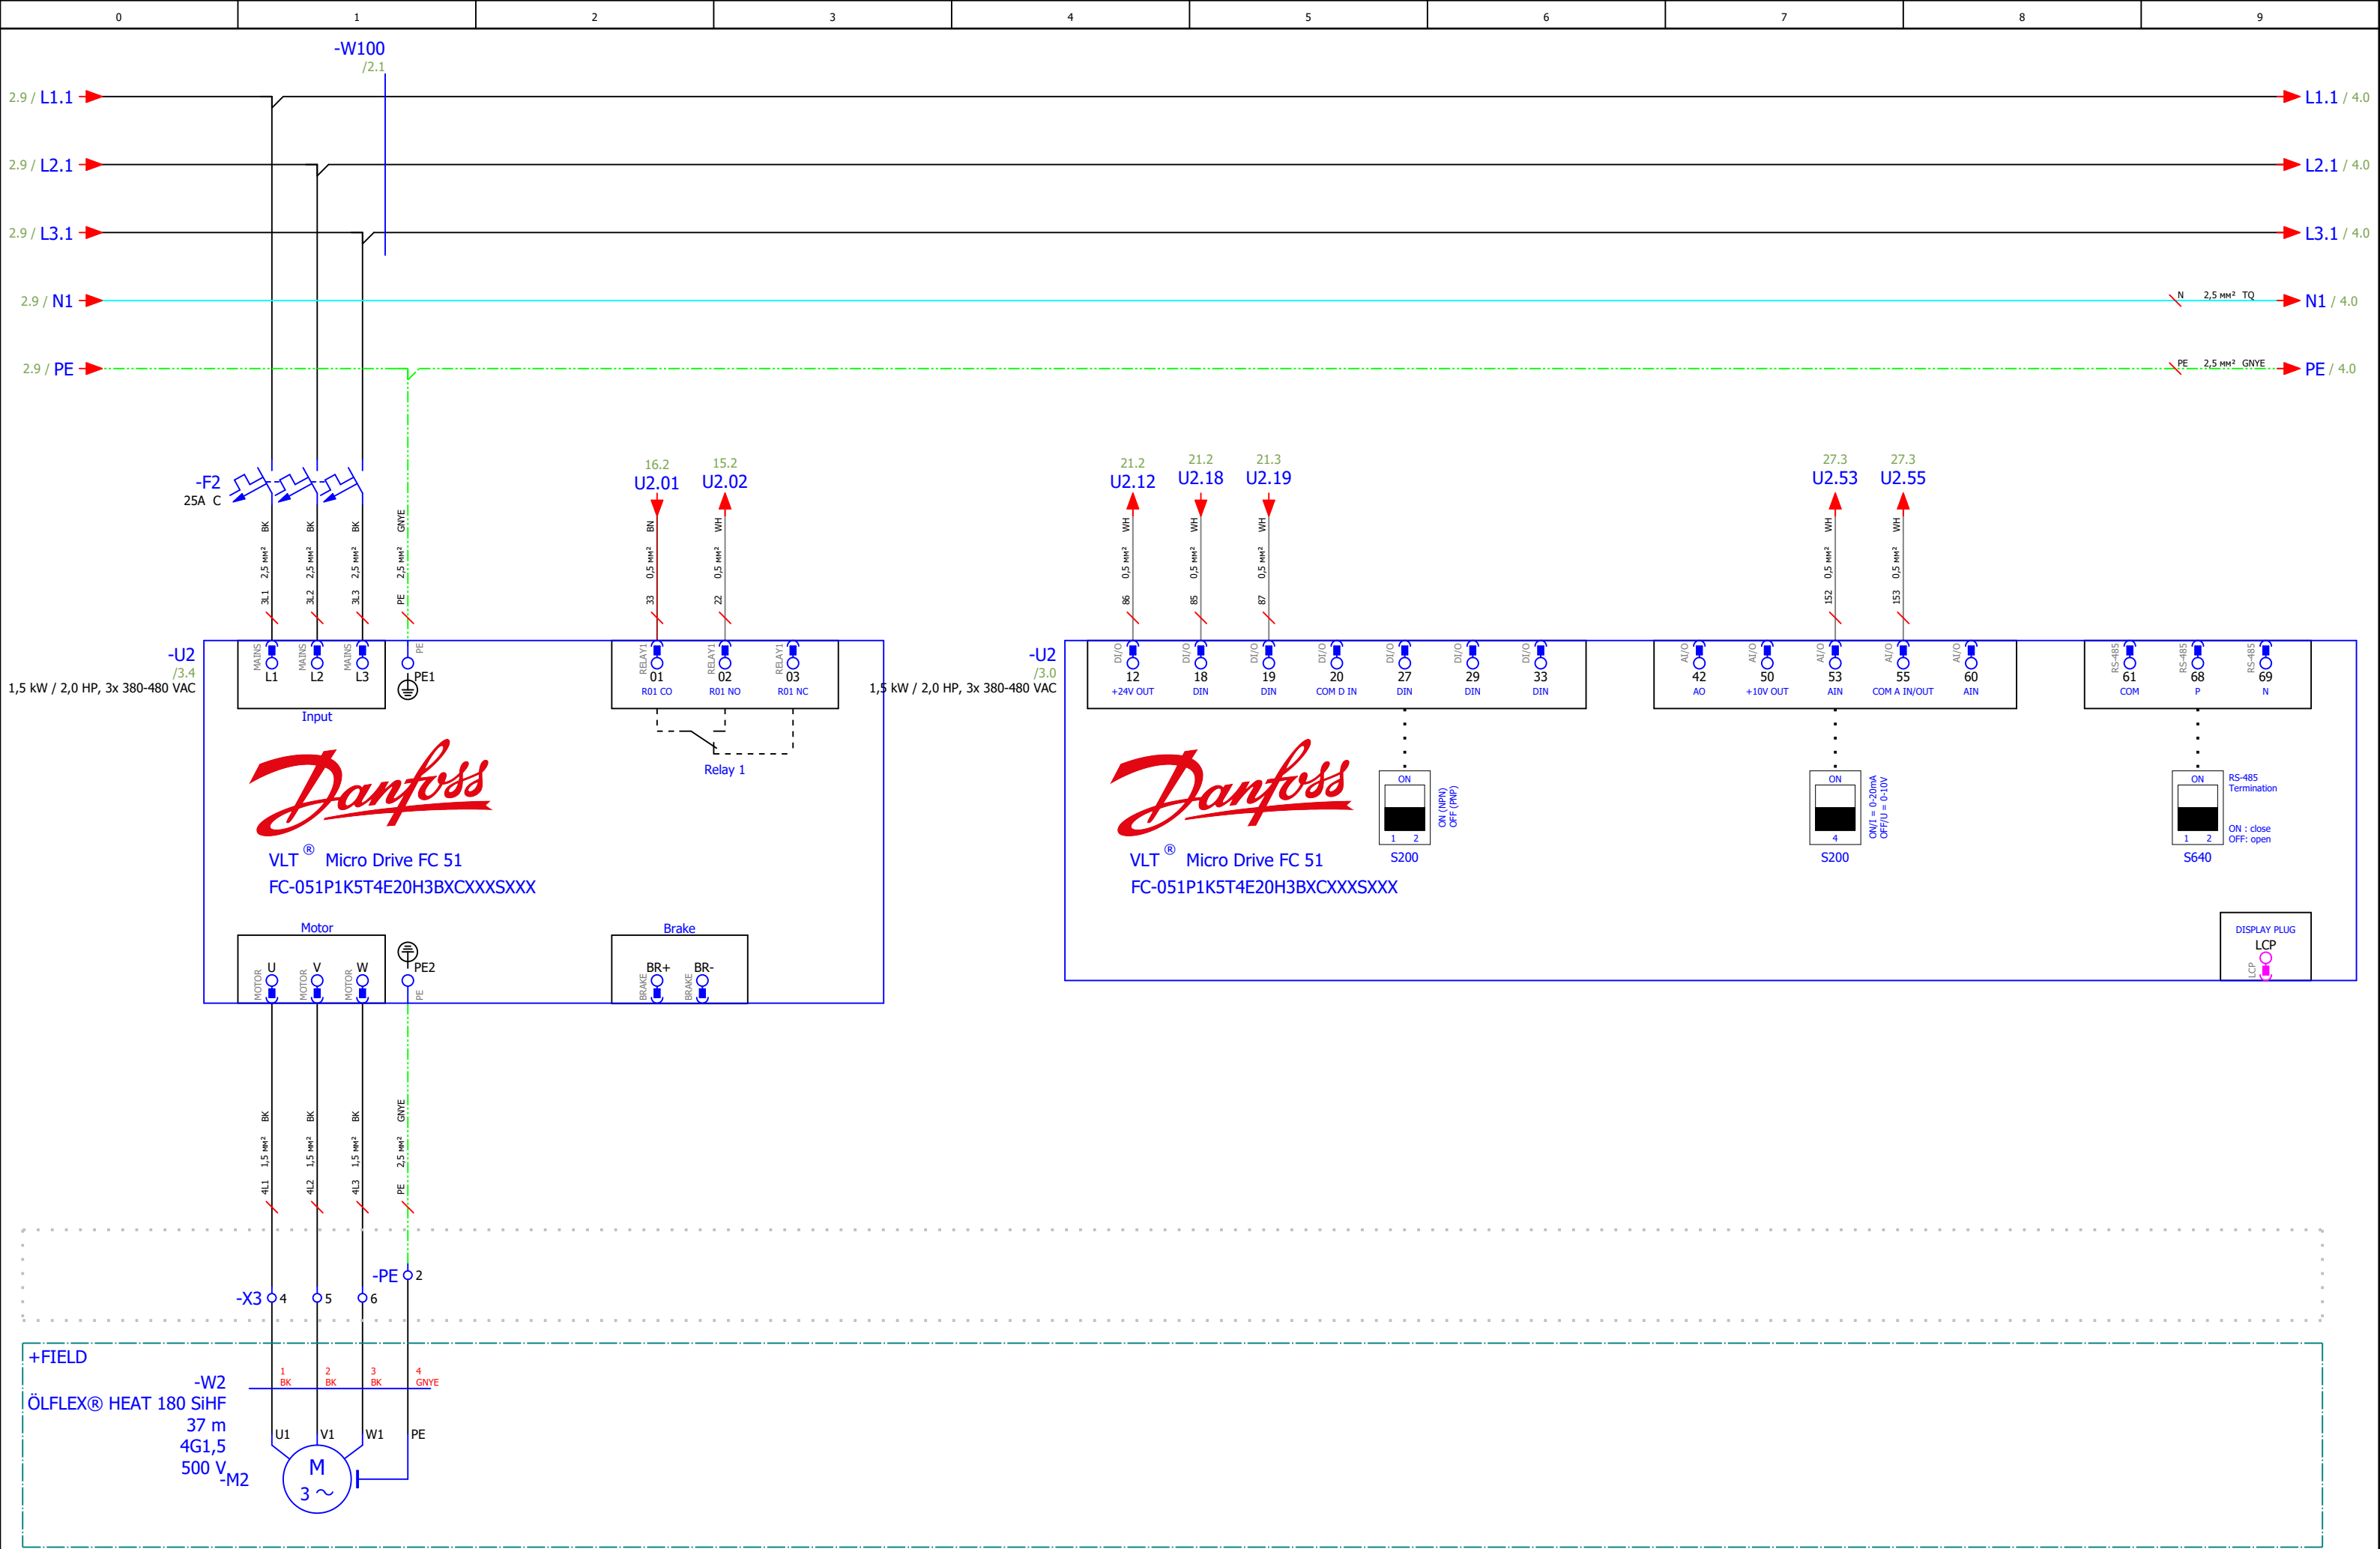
0 1 2 3 4 5 6 7 8 9

-W100
/2.1

2.9 / L1.1
2.9 / L2.1
2.9 / L3.1
2.9 / N1
2.9 / PE

L1.1 / 4.0
L2.1 / 4.0
L3.1 / 4.0
N 2,5 мм² TQ
N1 / 4.0
PE 2,5 мм² GNYE
PE / 4.0

-F2
25A C

BK 2,5 мм² 3L1
BK 2,5 мм² 3L2
BK 2,5 мм² 3L3
GNYE 2,5 мм² PE

16.2
U2.01
15.2
U2.02
BN 0,5 мм² 33
WH 0,5 мм² 22

21.2
U2.12
21.2
U2.18
21.3
U2.19
WH 0,5 мм² 86
WH 0,5 мм² 85
WH 0,5 мм² 87

27.3
U2.53
27.3
U2.55
WH 0,5 мм² 152
WH 0,5 мм² 153

-U2
/3.4
1,5 kW / 2,0 HP, 3x 380-480 VAC

MAINS L1
MAINS L2
MAINS L3
PE PE1
Input

RELAY1 01 R01 CO
RELAY1 02 R01 NO
RELAY1 03 R01 NC
Relay 1

Danfoss
VLT ® Micro Drive FC 51
FC-051P1K5T4E20H3BXCXXXSXXX

Motor
MOTOR U
MOTOR V
MOTOR W
PE2 PE

Brake
BRAKE BR+
BRAKE BR-

-U2
/3.0
1,5 kW / 2,0 HP, 3x 380-480 VAC

DI/O 12 +24V OUT
DI/O 18 DIN
DI/O 19 DIN
DI/O 20 COM D IN
DI/O 27 DIN
DI/O 29 DIN
DI/O 33 DIN

AI/O 42 AO
AI/O 50 +10V OUT
AI/O 53 AIN
AI/O 55 COM A IN/OUT
AI/O 60 AIN

RS-485 61 COM
RS-485 68 P
RS-485 69 N

ON
1 2
S200
ON (NPN)
OFF (PNP)

ON
4
S200
ON/I = 0-20mA
OFF/U = 0-10V

ON
1 2
S640
RS-485 Termination
ON : close
OFF: open

Danfoss
VLT ® Micro Drive FC 51
FC-051P1K5T4E20H3BXCXXXSXXX

DISPLAY PLUG
LCP
LCP

BK 1,5 мм² 4L1
BK 1,5 мм² 4L2
BK 1,5 мм² 4L3
GNYE 2,5 мм² PE

-PE 2
-X3 4 5 6

+FIELD
-W2
ÖLFLEX® HEAT 180 SiHF
37 m
4G1,5
500 V
1 BK
2 BK
3 BK
4 GNYE
U1 V1 W1 PE
-M2
M
3 ~